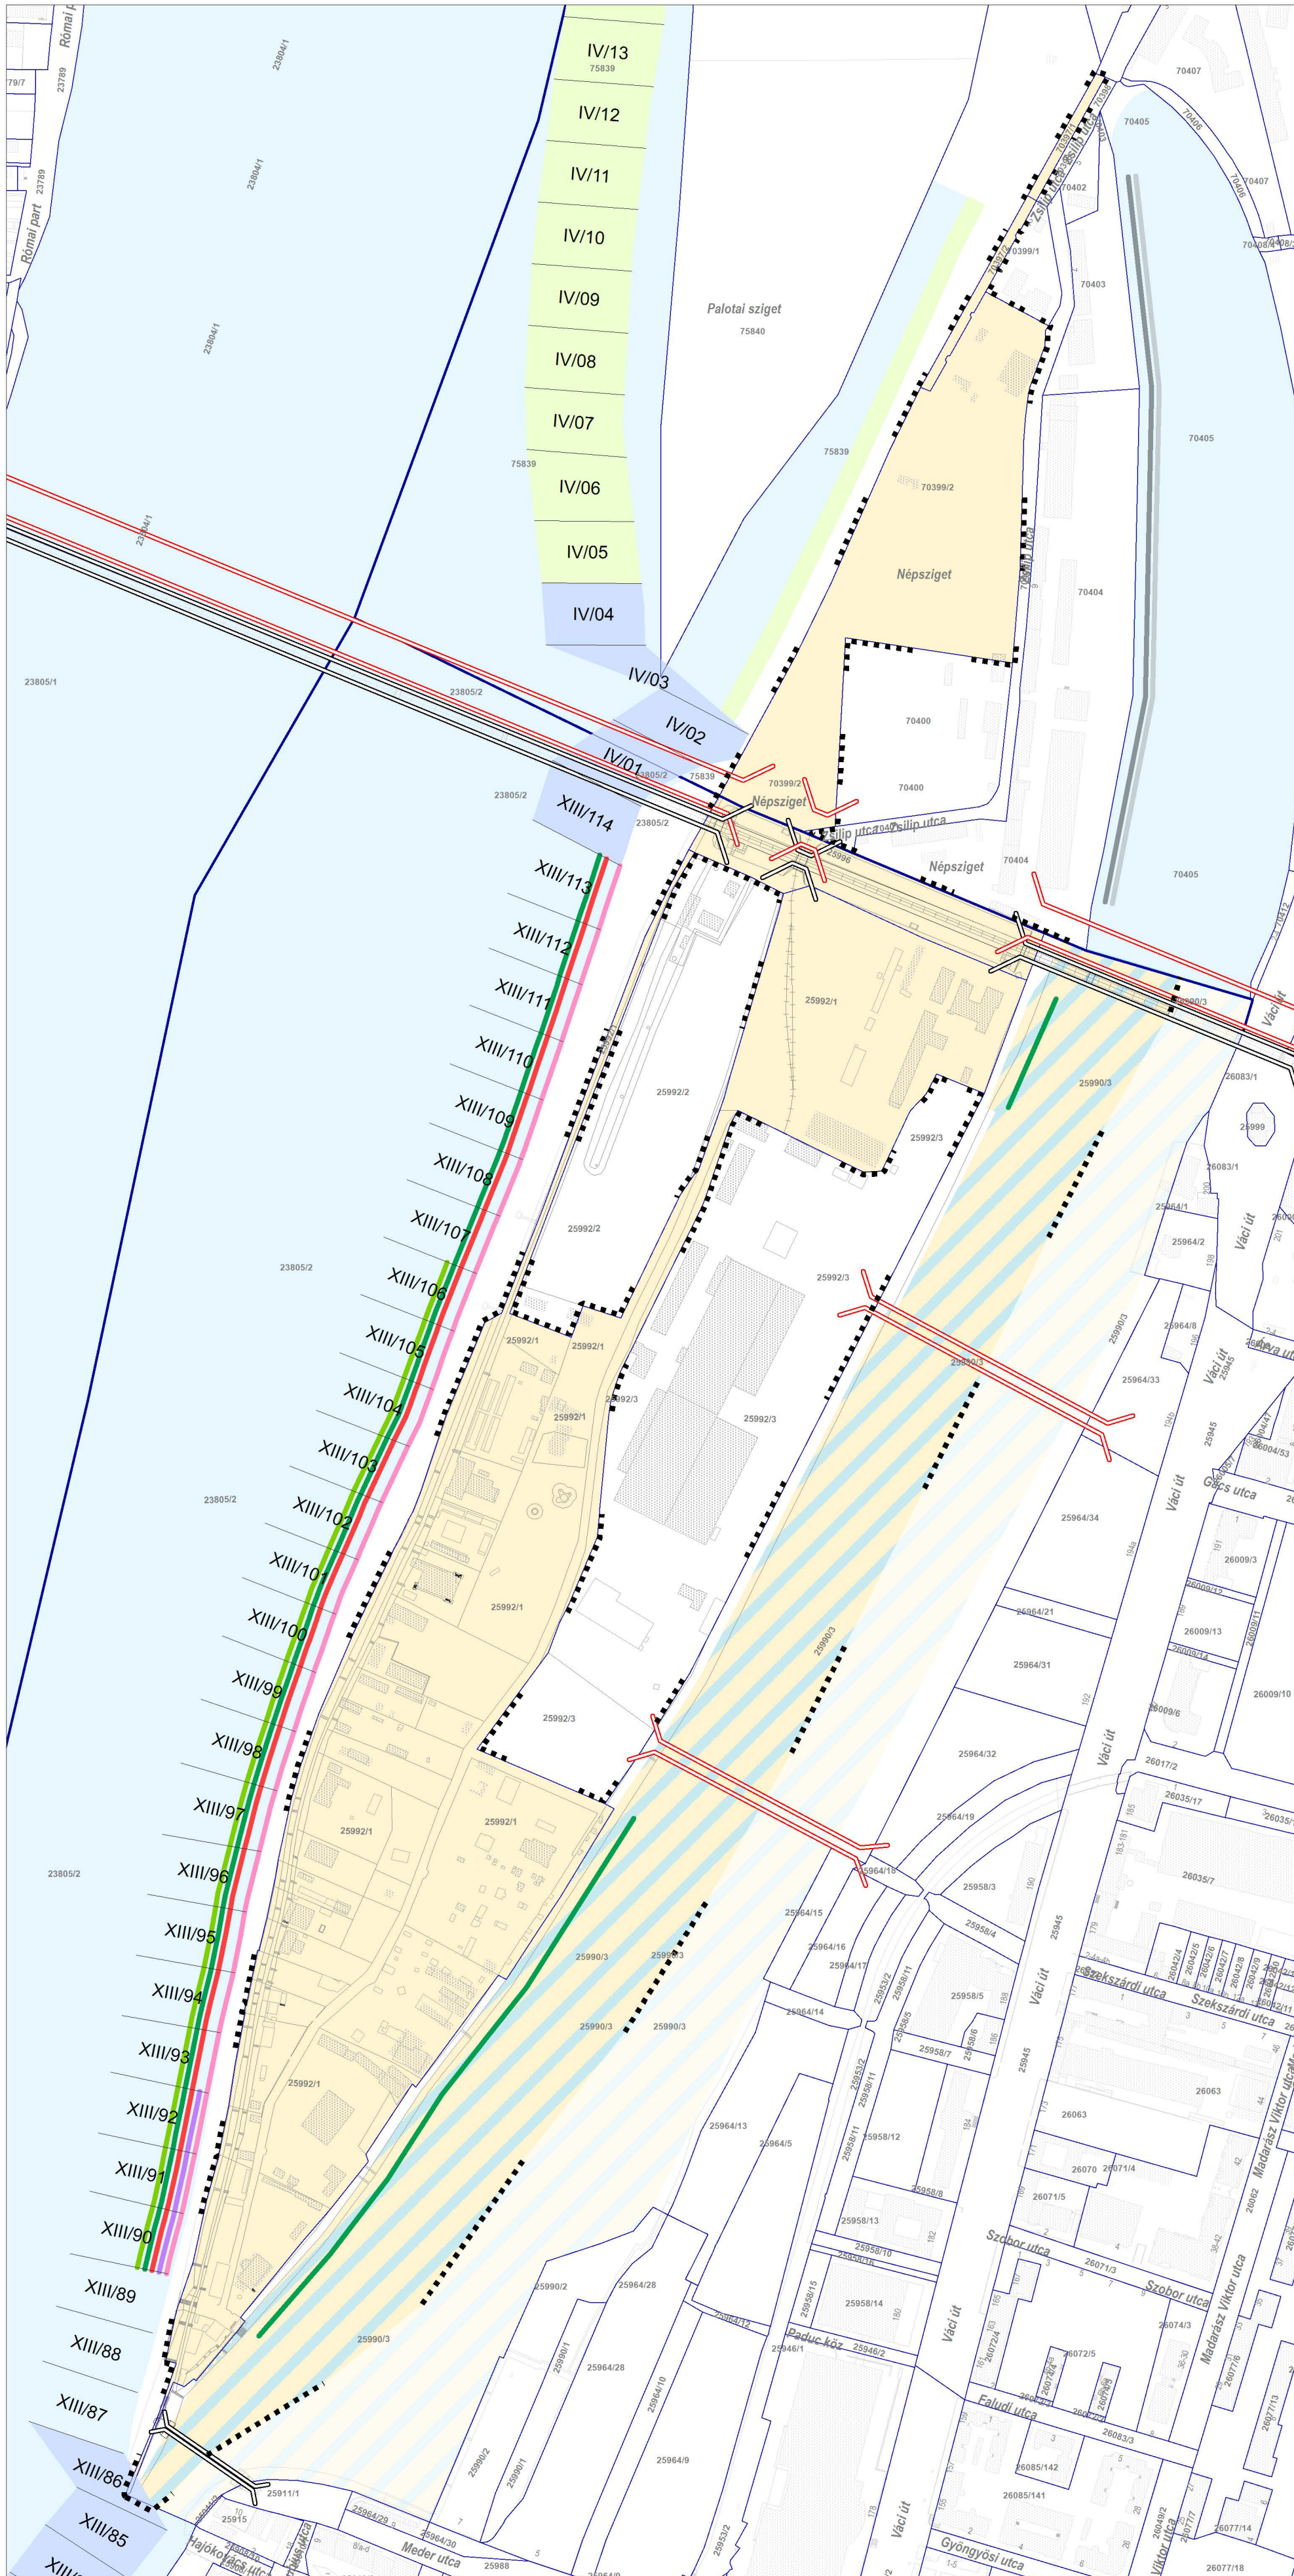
Római part
23789
23804/1
23789
Római part
23804/1
23804/1
IV/13
75839
IV/12
IV/11
IV/10
IV/09
IV/08
IV/07
75839
IV/06
IV/05
IV/04
IV/03
IV/02
IV/01
Palotai sziget
75840
75839
70407
70405
70407
70402
70399/1
70403
70405
70399/2
Népsziget
70404
70400
70400
70399/2
Népsziget
Zsilip utca
Népsziget
70404
70405
23804/1
23805/1
23805/2
23805/2
23805/2
75839
23805/2
XIII/114
XIII/113
XIII/112
XIII/111
XIII/110
XIII/109
XIII/108
XIII/107
XIII/106
XIII/105
XIII/104
XIII/103
XIII/102
XIII/101
XIII/100
XIII/99
XIII/98
XIII/97
XIII/96
XIII/95
XIII/94
XIII/93
XIII/92
XIII/91
XIII/90
XIII/89
XIII/88
XIII/87
XIII/86
XIII/85
23805/2
23805/2
23805/2
25996
25992/1
25992/2
25992/3
25992/2
25992/3
25992/1
25992/1
25992/1
25992/3
25992/3
25992/1
25992/3
25992/1
25992/1
25992/1
25990/3
25990/3
25990/3
25990/3
25990/3
25990/3
25990/3
25990/3
25990/3
Váci út
26083/1
25999
26083/1
25964/1
25964/2
25964/8
25964/33
25964/34
25964/21
25964/31
25964/32
25964/19
25964/18
25964/15
25964/16
25964/17
25964/14
25964/13
25964/5
25964/28
25964/12
25964/28
25964/10
25964/9
25990/2
25990/1
25990/2
25990/1
25911/1
25915
25964/29
25964/30
25988
Meder utca
Hajókovács utca
Váci út
Gács utca
26009/3
26009/13
26009/10
26017/2
26035/17
26035/7
Szekszárdi utca
26063
26070
26071/4
26071/5
26071/3
Szobor utca
Szobor utca
26074/3
Madarász Viktor utca
Váci út
25945
25958/3
25958/4
25958/5
25958/7
25958/12
25958/13
25958/14
25958/8
25946/1
25946/2
Paduc köz
Faludi utca
26072/5
26083/3
26085/142
26085/141
Gyöngyösi utca
26077/14
26077/18
Váci út
25953/2